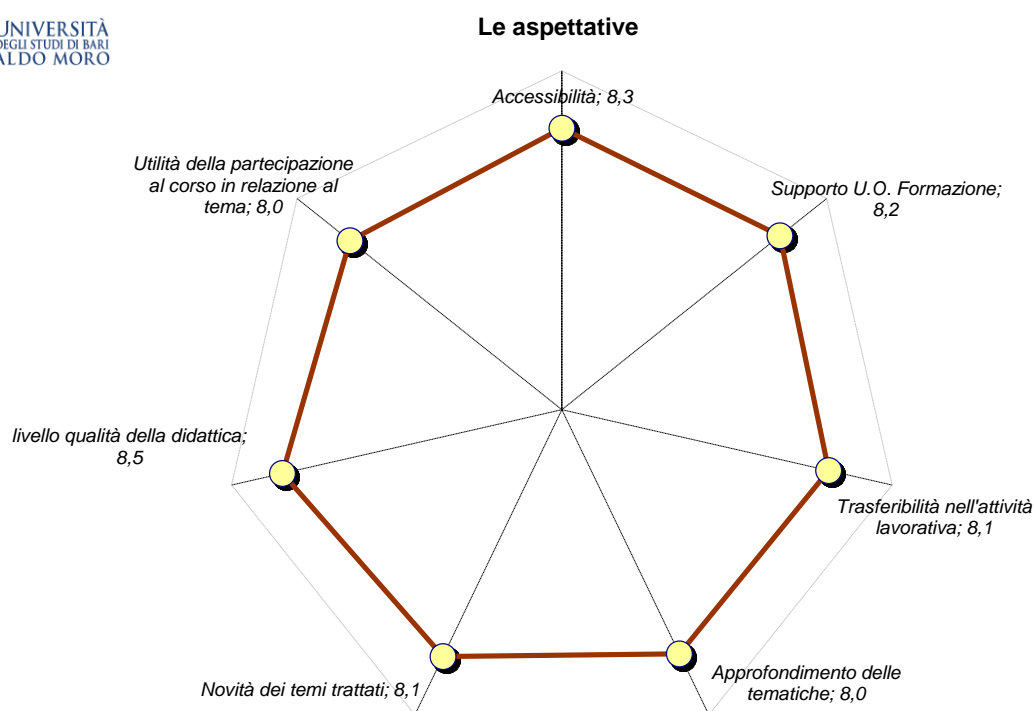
UNIVERSITÀ DEGLI STUDI DI BARI ALDO MORO

Le aspettative

Accessibilità; 8,3

Supporto U.O. Formazione; 8,2

Trasferibilità nell'attività lavorativa; 8,1

Approfondimento delle tematiche; 8,0

Novità dei temi trattati; 8,1

livello qualità della didattica; 8,5

Utilità della partecipazione al corso in relazione al tema; 8,0